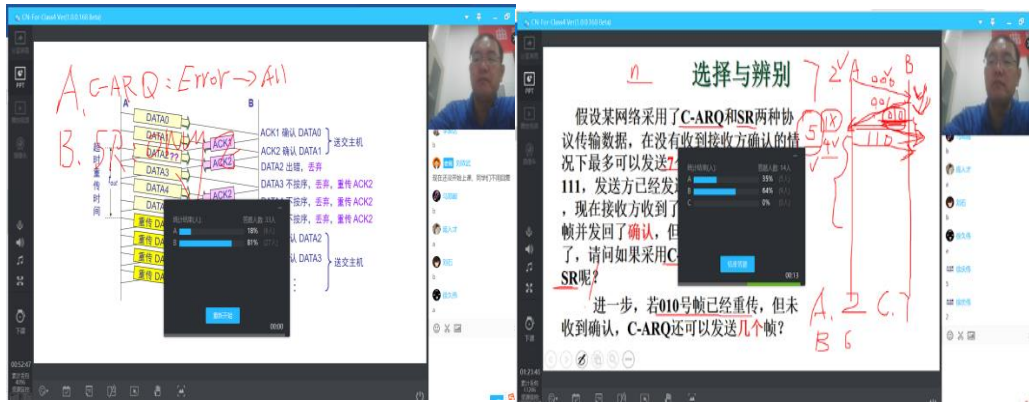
CN-For-ClassX Ver3.0.0.160 Beta

A. C-ARQ: Error → All

B. SR

A
B
DATA0
DATA1
DATA2
DATA3
DATA4
DATA5
ACK1
ACK2
ACK2
重传 DATA2
重传 DATA3
重传 DATA4
超时重传时间
ACK1 确认 DATA0
ACK2 确认 DATA1
送交主机
DATA2 出错，丢弃
DATA3 不按序，丢弃，重传 ACK2
DATA4 不按序，丢弃，重传 ACK2
不按序，丢弃，重传 ACK2
认 DATA2
认 DATA3
送交主机

统计结果(人) 33人
A 18%
B 81%
重新开始
00:00

00:52:47

CN-For-ClassX Ver3.0.0.160 Beta

n
选择与辨别

假设某网络采用了C-ARQ和SR两种协议传输数据，在没有收到接收方确认的情况下最多可以发送7 111，发送方已经发送 ，现在接收方收到了 帧并发回了确认，但 了，请问如果采用C SR呢？

进一步，若010号帧已经重传，但未收到确认，C-ARQ还可以发送几个帧？

统计结果(人) 14人
A 35%
B 64%
C 0%
结束答题
00:13

A. 2 C. 7
B 6

7 A B

01:21:40